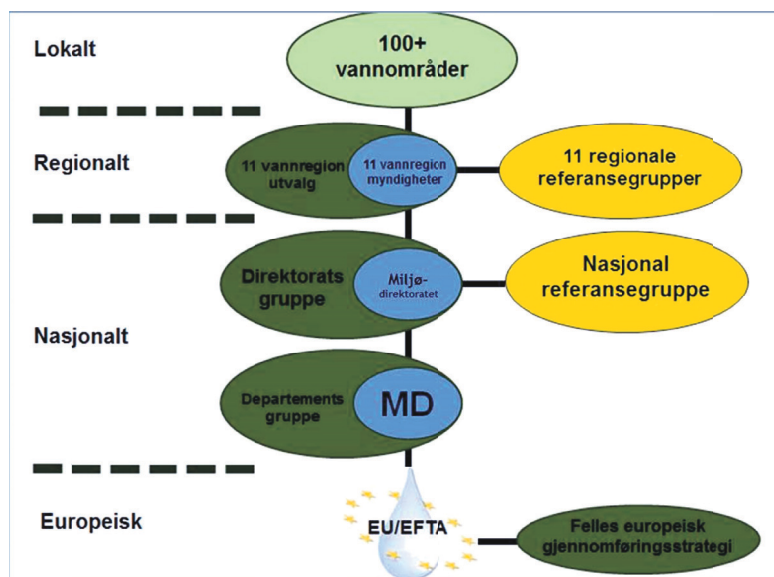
Lokalt

100+ vannområder

Regionalt

11 vannregion utvalg

11 vannregion myndigheter

11 regionale referansegrupper

Direktorats gruppe

Miljø-direktoratet

Nasjonal referansegruppe

Nasjonalt

Departements gruppe

MD

Europeisk

EU/EFTA

Felles europeisk gjennomføringsstrategi